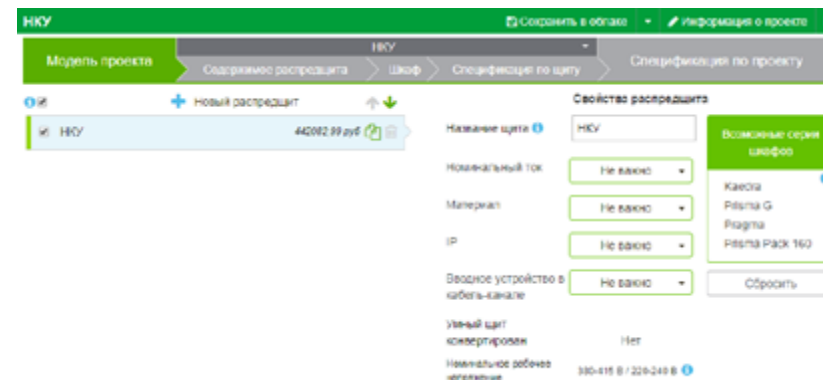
НКУ

Сохранить в облаке ▾ Информация о проекте

Модель проекта

НКУ

Содержимое распредщита
Шкаф
Спецификация по щиту
Спецификация по проекту

Новый распредщит

НКУ 442082.99 руб

Свойства распредщита

Название щита НКУ

Номинальный ток Не важно

Материал Не важно

IP Не важно

Вводное устройство в кабель-канале Не важно

Возможные серии шкафов

Kaedra
Prisma G
Pragma
Prisma Pack 160

Сбросить

Умный щит конвертирован Нет

Номинальное рабочее напряжение 380-415 В / 220-240 В